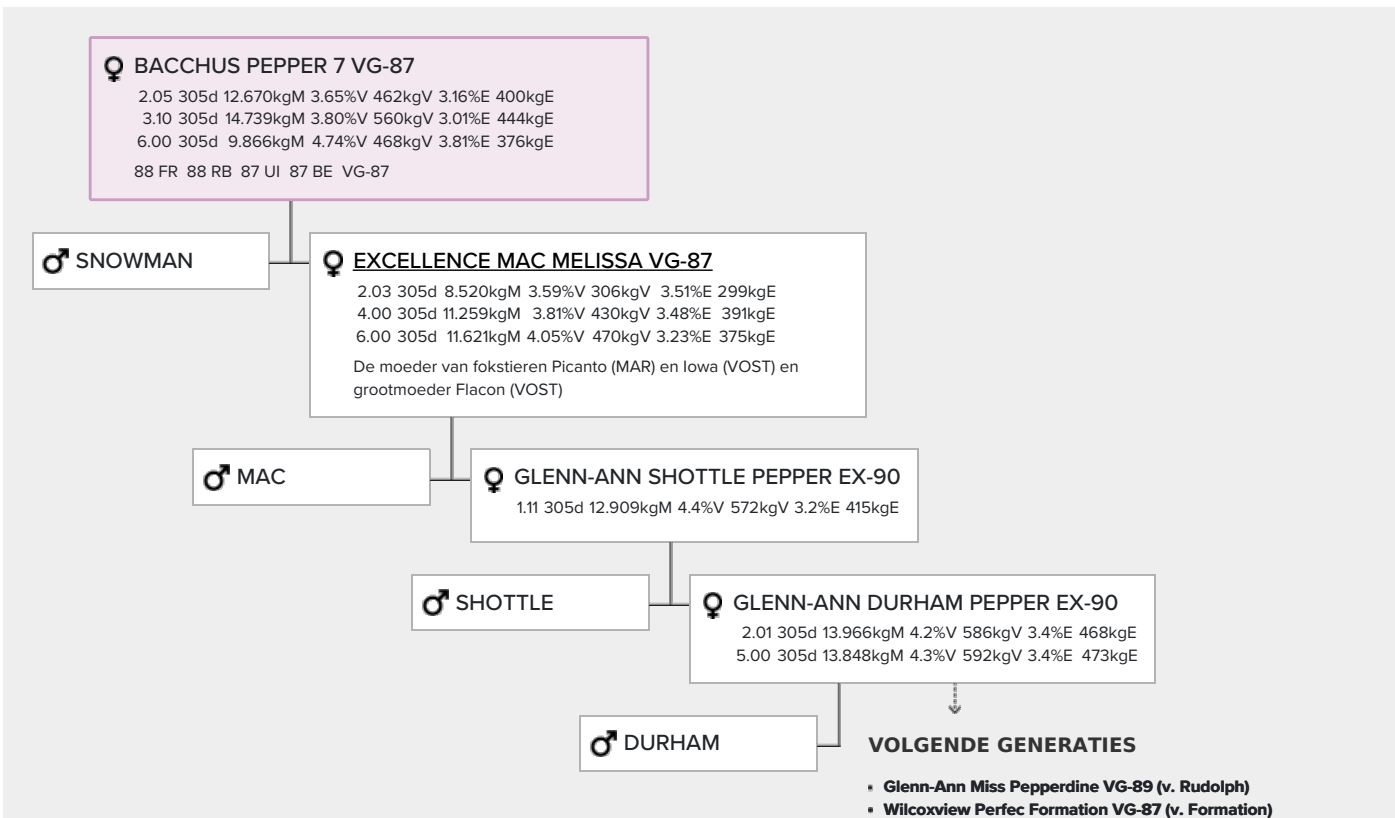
♀ BACCHUS PEPPER 7 VG-87
2.05 305d 12.670kgM 3.65%V 462kgV 3.16%E 400kgE
3.10 305d 14.739kgM 3.80%V 560kgV 3.01%E 444kgE
6.00 305d 9.866kgM 4.74%V 468kgV 3.81%E 376kgE
88 FR 88 RB 87 UI 87 BE VG-87

♂ SNOWMAN

♀ EXCELLENCE MAC MELISSA VG-87
2.03 305d 8.520kgM 3.59%V 306kgV 3.51%E 299kgE
4.00 305d 11.259kgM 3.81%V 430kgV 3.48%E 391kgE
6.00 305d 11.621kgM 4.05%V 470kgV 3.23%E 375kgE
De moeder van fokstieren Picanto (MAR) en Iowa (VOST) en grootmoeder Flacon (VOST)

♂ MAC

♀ GLENN-ANN SHOTTLE PEPPER EX-90
1.11 305d 12.909kgM 4.4%V 572kgV 3.2%E 415kgE

♂ SHOTTLE

♀ GLENN-ANN DURHAM PEPPER EX-90
2.01 305d 13.966kgM 4.2%V 586kgV 3.4%E 468kgE
5.00 305d 13.848kgM 4.3%V 592kgV 3.4%E 473kgE

♂ DURHAM

VOLGENDE GENERATIES
- Glenn-Ann Miss Pepperdine VG-89 (v. Rudolph)
- Wilcoxview Perfec Formation VG-87 (v. Formation)